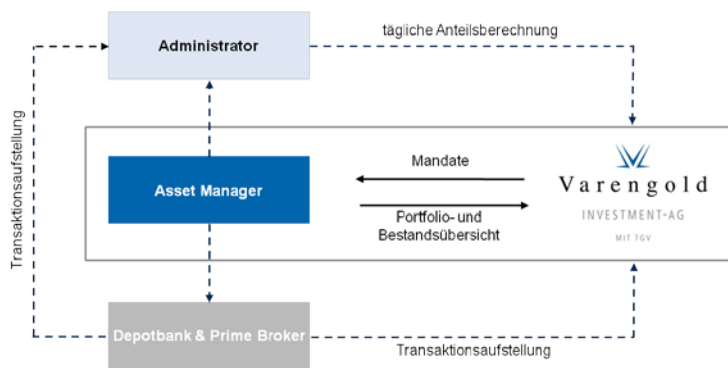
Administrator

tägliche Anteilsberechnung

Transaktionsaufstellung

Asset Manager

Mandate

Portfolio- und Bestandsübersicht

Varengold

INVESTMENT-AG

MIT TGV

Depotbank & Prime Broker

Transaktionsaufstellung